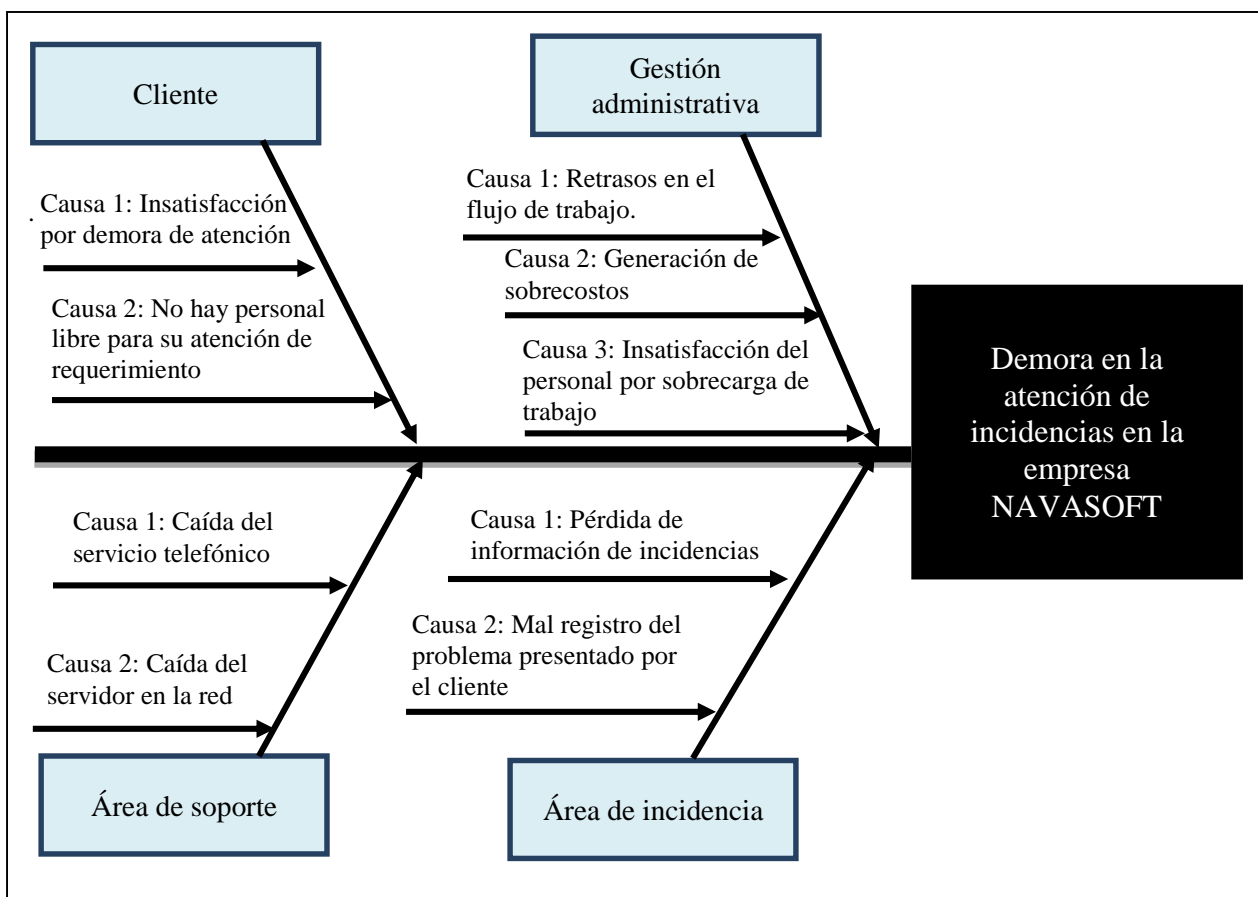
Cliente

Causa 1: Insatisfacción por demora de atención

Causa 2: No hay personal libre para su atención de requerimiento

Gestión administrativa

Causa 1: Retrasos en el flujo de trabajo.

Causa 2: Generación de sobrecostos

Causa 3: Insatisfacción del personal por sobrecarga de trabajo

Demora en la atención de incidencias en la empresa NAVASOFT

Causa 1: Caída del servicio telefónico

Causa 2: Caída del servidor en la red

Área de soporte

Causa 1: Pérdida de información de incidencias

Causa 2: Mal registro del problema presentado por el cliente

Área de incidencia